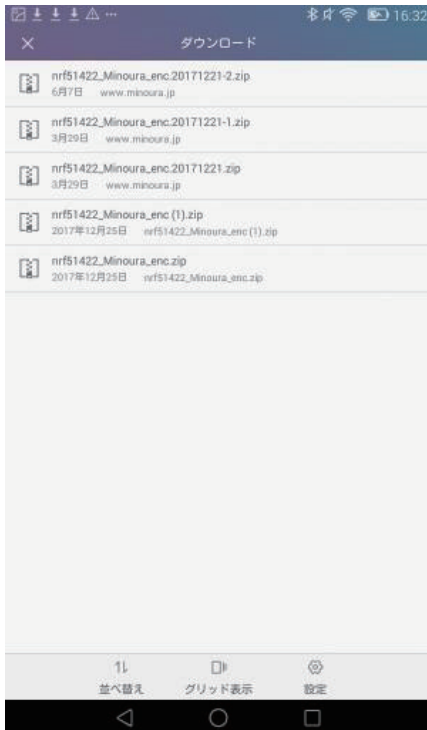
16:32

×　ダウンロード

nrf51422_Minoura_enc.20171221-2.zip
6月7日　www.minoura.jp

nrf51422_Minoura_enc.20171221-1.zip
3月29日　www.minoura.jp

nrf51422_Minoura_enc.20171221.zip
3月29日　www.minoura.jp

nrf51422_Minoura_enc (1).zip
2017年12月25日　nrf51422_Minoura_enc (1).zip

nrf51422_Minoura_enc.zip
2017年12月25日　nrf51422_Minoura_enc.zip

並べ替え　グリッド表示　設定